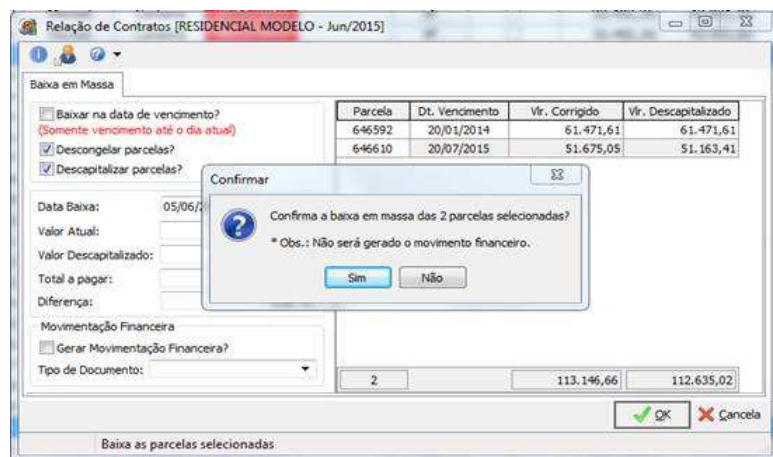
Relação de Contratos [RESIDENCIAL MODELO - Jun/2015]

Baixa em Massa

Baixar na data de vencimento?
(Somente vencimento até o dia atual)
Descongelar parcelas?
Descapitalizar parcelas?

| Parcela | Dt. Vencimento | Vlr. Corrigido | Vlr. Descapitalizado |
|---|---|---|---|
| 646592 | 20/01/2014 | 61.471,61 | 61.471,61 |
| 646610 | 20/07/2015 | 51.675,05 | 51.163,41 |

Data Baixa: 05/06/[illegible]
Valor Atual:
Valor Descapitalizado:
Total a pagar:
Diferença:

Movimentação Financeira
Gerar Movimentação Financeira?
Tipo de Documento:

Confirmar
Confirma a baixa em massa das 2 parcelas selecionadas?
* Obs.: Não será gerado o movimento financeiro.
Sim
Não

| 2 | | 113.146,66 | 112.635,02 |
|---|---|---|---|

OK
Cancela

Baixa as parcelas selecionadas